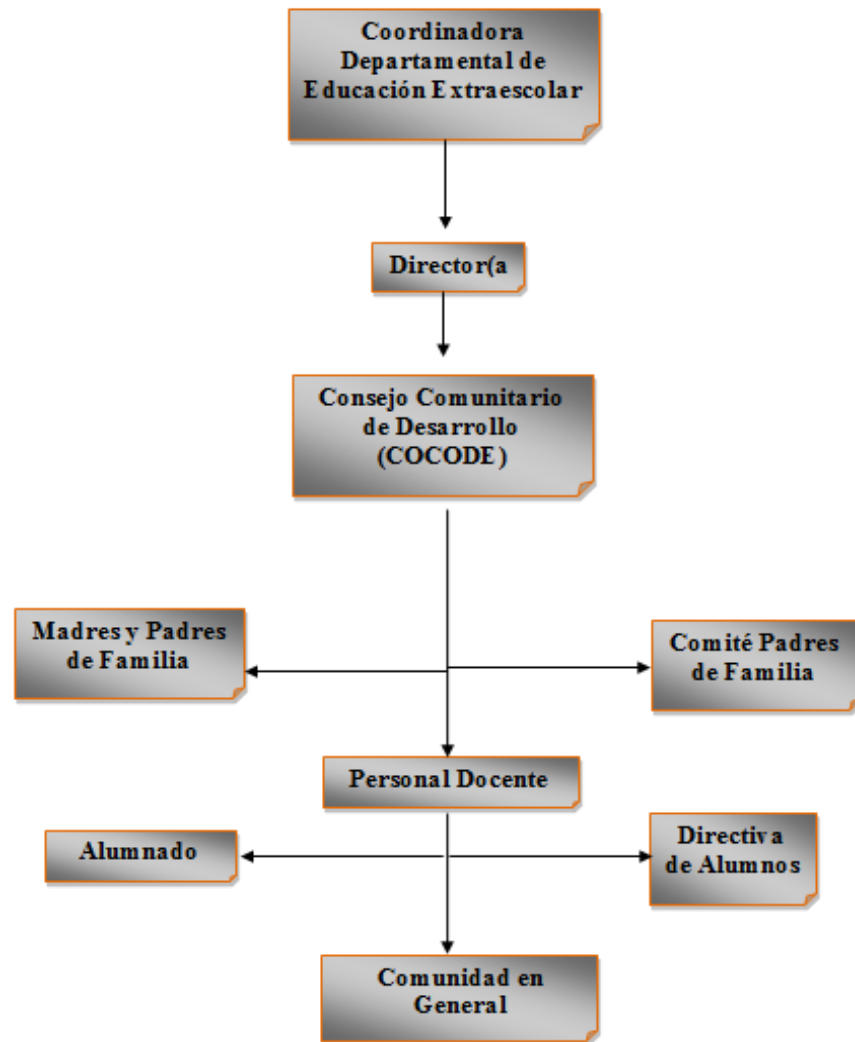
Coordinadora Departamental de Educación Extraescolar

Director(a

Consejo Comunitario de Desarrollo (COCODE)

Madres y Padres de Familia

Comité Padres de Familia

Personal Docente

Alumnado

Directiva de Alumnos

Comunidad en General